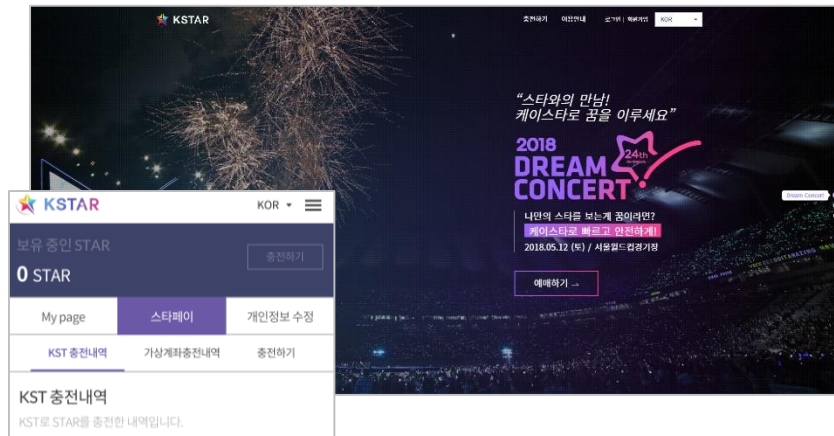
KSTAR

충전하기 이용안내 로그인 | 회원가입 KOR

"스타와의 만남!
케이스타로 꿈을 이루세요"

2018
DREAM
CONCERT
24th

나만의 스타를 보는게 꿈이라면?
케이스타로 빠르고 안전하게!
2018.05.12 (토) / 서울월드컵경기장

예매하기 →

Dream Concert

KSTAR
KOR

보유 중인 STAR
0 STAR
충전하기

My page
스타페이
개인정보 수정

KST 충전내역
가상계좌충전내역
충전하기

KST 충전내역
KST로 STAR를 충전한 내역입니다.